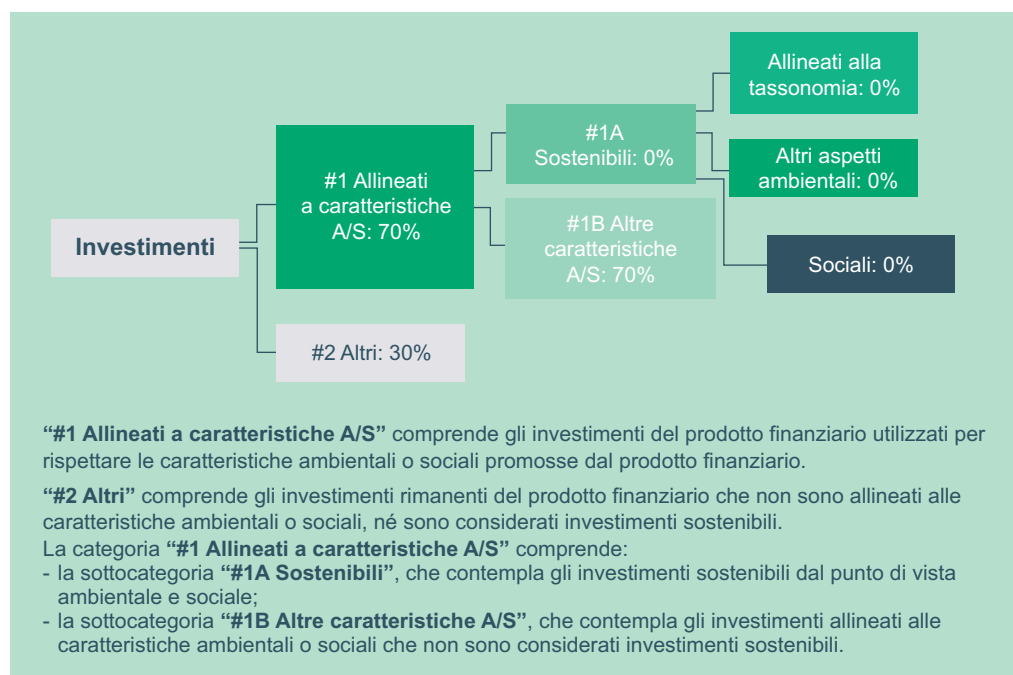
Investimenti

#1 Allineati a caratteristiche A/S: 70%

#2 Altri: 30%

#1A Sostenibili: 0%

#1B Altre caratteristiche A/S: 70%

Allineati alla tassonomia: 0%

Altri aspetti ambientali: 0%

Sociali: 0%

**“#1 Allineati a caratteristiche A/S”** comprende gli investimenti del prodotto finanziario utilizzati per rispettare le caratteristiche ambientali o sociali promosse dal prodotto finanziario.

**“#2 Altri”** comprende gli investimenti rimanenti del prodotto finanziario che non sono allineati alle caratteristiche ambientali o sociali, né sono considerati investimenti sostenibili.

La categoria **“#1 Allineati a caratteristiche A/S”** comprende:
- la sottocategoria **“#1A Sostenibili”**, che contempla gli investimenti sostenibili dal punto di vista ambientale e sociale;
- la sottocategoria **“#1B Altre caratteristiche A/S”**, che contempla gli investimenti allineati alle caratteristiche ambientali o sociali che non sono considerati investimenti sostenibili.